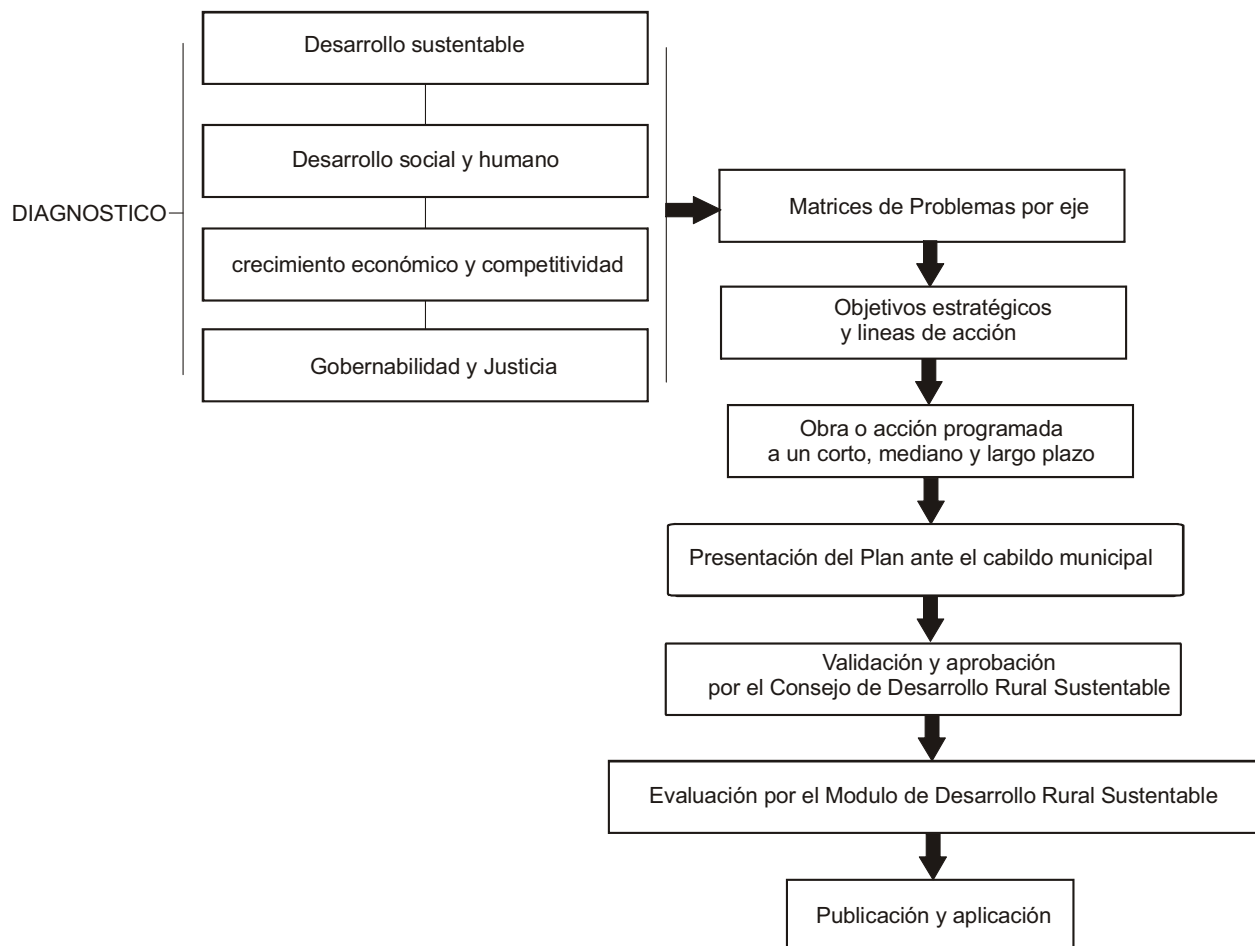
DIAGNOSTICO

Desarrollo sustentable

Desarrollo social y humano

crecimiento económico y competitividad

Gobernabilidad y Justicia

Matrices de Problemas por eje

Objetivos estratégicos y lineas de acción

Obra o acción programada a un corto, mediano y largo plazo

Presentación del Plan ante el cabildo municipal

Validación y aprobación por el Consejo de Desarrollo Rural Sustentable

Evaluación por el Modulo de Desarrollo Rural Sustentable

Publicación y aplicación